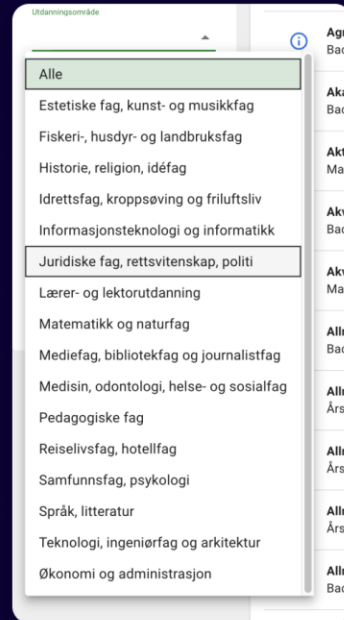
Utdanningsområde

Alle
Estetiske fag, kunst- og musikkfag
Fiskeri-, husdyr- og landbruksfag
Historie, religion, idéfag
Idrettsfag, kroppsøving og friluftsliv
Informasjonsteknologi og informatikk
Juridiske fag, rettsvitenskap, politi
Lærer- og lektorutdanning
Matematikk og naturfag
Mediefag, bibliotekfag og journalistfag
Medisin, odontologi, helse- og sosialfag
Pedagogiske fag
Reiselivsfag, hotellfag
Samfunnsfag, psykologi
Språk, litteratur
Teknologi, ingeniørfag og arkitektur
Økonomi og administrasjon

Agr
Bac
Aka
Bac
Akt
Ma
Akv
Bac
Akv
Ma
Allı
Bac
Allı
Års
Allı
Års
Allı
Års
Allı
Bac